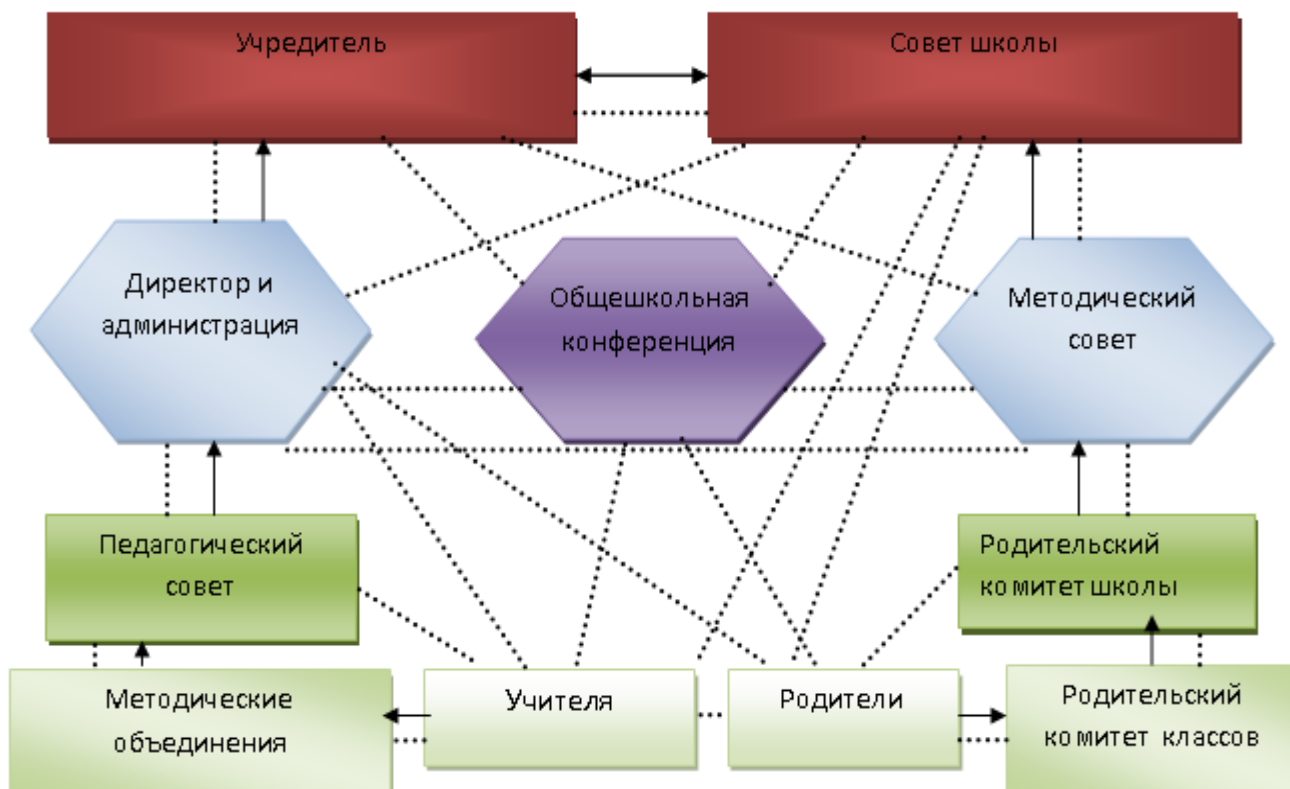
Учредитель

Совет школы

Директор и администрация

Общешкольная конференция

Методический совет

Педагогический совет

Родительский комитет школы

Методические объединения

Учителя

Родители

Родительский комитет классов